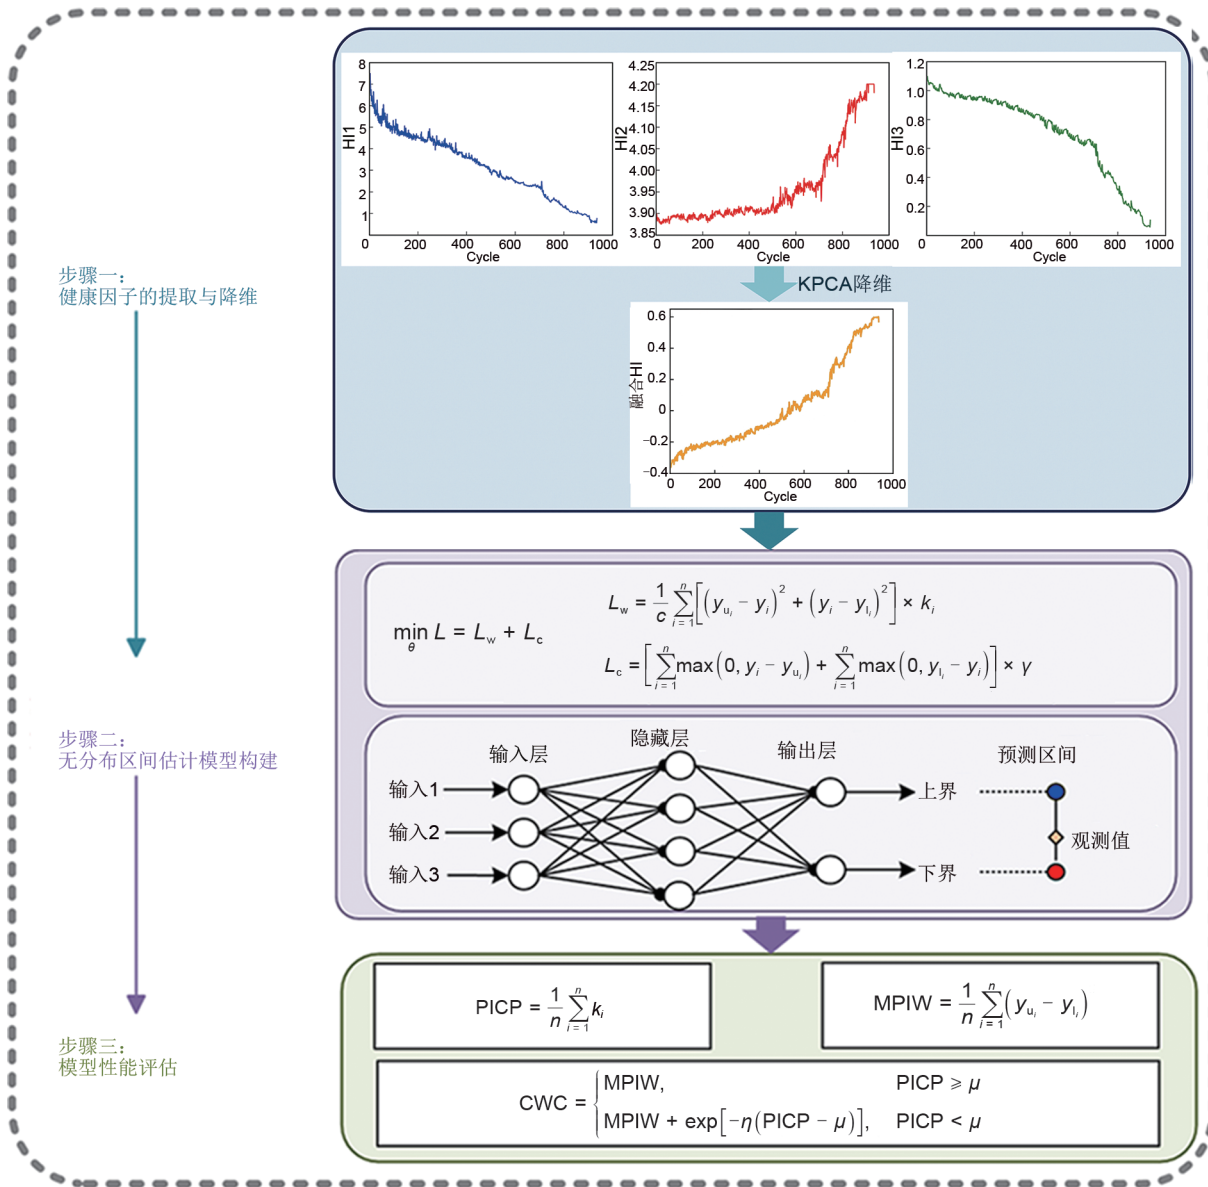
步骤一：
健康因子的提取与降维

步骤二：
无分布区间估计模型构建

步骤三：
模型性能评估

8 7 6 5 4 3 2 1
HI1
0 200 400 600 800 1000
Cycle

4.25 4.20 4.15 4.10 4.05 4.00 3.95 3.90 3.85
HI2
0 200 400 600 800 1000
Cycle

1.2 1.0 0.8 0.6 0.4 0.2
HI3
0 200 400 600 800 1000
Cycle

KPCA降维

0.6 0.4 0.2 0 −0.2 −0.4
融合HI
0 200 400 600 800 1000
Cycle

$\min_{\theta} L = L_w + L_c$

$L_w = \frac{1}{c}\sum_{i=1}^{n}\left[\left(y_{u_i} - y_i\right)^2 + \left(y_i - y_{l_i}\right)^2\right] \times k_i$

$L_c = \left[\sum_{i=1}^{n}\max\left(0, y_i - y_{u_i}\right) + \sum_{i=1}^{n}\max\left(0, y_{l_i} - y_i\right)\right] \times \gamma$

输入层
隐藏层
输出层
预测区间
输入1
输入2
输入3
上界
下界
观测值

$PICP = \frac{1}{n}\sum_{i=1}^{n}k_i$

$MPIW = \frac{1}{n}\sum_{i=1}^{n}\left(y_{u_i} - y_{l_i}\right)$

$CWC = \begin{cases} MPIW, & PICP \geqslant \mu \\ MPIW + \exp\left[-\eta\left(PICP - \mu\right)\right], & PICP < \mu \end{cases}$